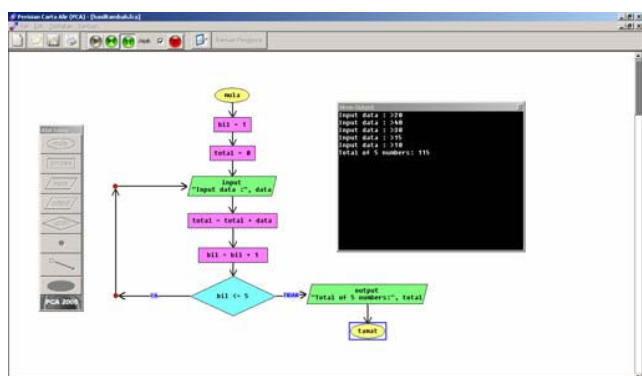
Perisian Carta Alir (PCA) - [hasiltambah.fca]

mula

bil = 1

total = 0

input
"Input data :", data

total = total + data

bil = bil + 1

bil <= 5

YA

TIDAK

output
"Total of 5 numbers:", total

tamat

PCA 2006

Input data : >20
Input data : >60
Input data : >30
Input data : >15
Input data : >10
Total of 5 numbers: 115